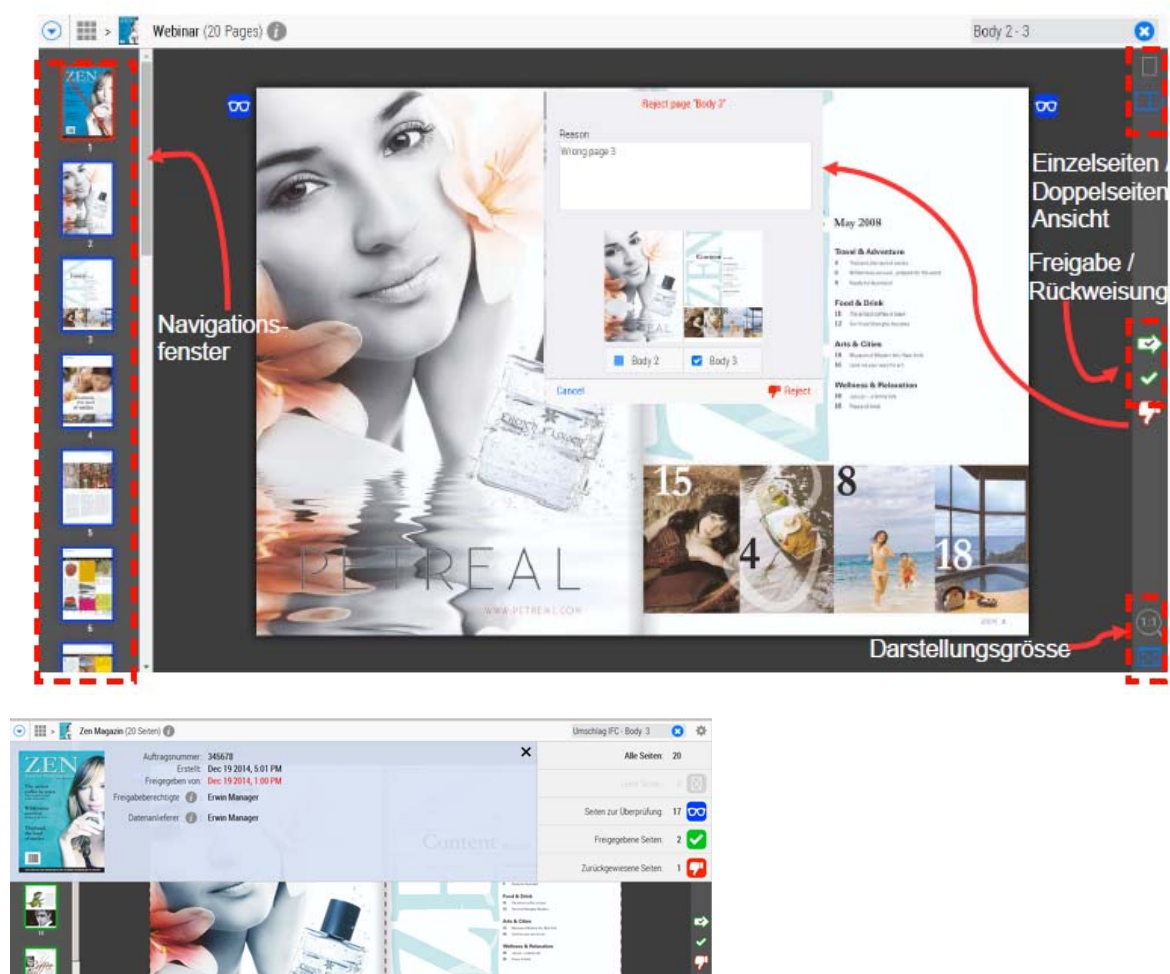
Webinar (20 Pages)

Body 2 - 3

ZEN

1

2

3

4

5

6

Reject page "Body 3"

Reason

Wrong page 3

Body 2

Body 3

Cancel

Reject

May 2008

Travel & Adventure

Food & Drink

Arts & Cities

Wellness & Relaxation

15

4

8

18

PETREAL

WWW.PETREAL.COM

Einzelseiten / Doppelseiten Ansicht

Freigabe / Rückweisung

Navigationsfenster

Darstellungsgrösse

1:1

Zen Magazin (20 Seiten)

Umschlag IFC - Body 3

Auftragsnummer: 345678

Erstellt: Dec 19 2014, 5:01 PM

Freigegeben von: Dec 19 2014, 1:00 PM

Freigabeberechtigte: Erwin Manager

Datenanlieferer: Erwin Manager

Alle Seiten: 20

Seiten zur Überprüfung: 17

Freigegebene Seiten: 2

Zurückgewiesene Seiten: 1

Content

Food & Drink

Arts & Cities

Wellness & Relaxation